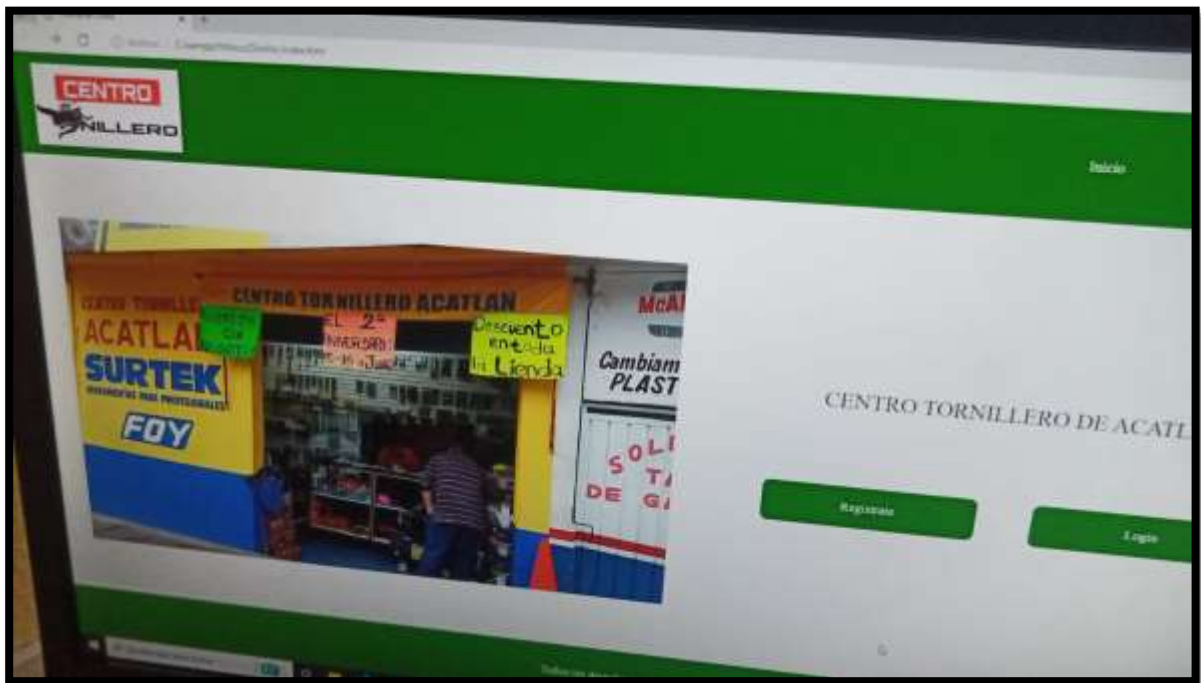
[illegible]

CENTRO
NILLERO

Inicio

CENTRO TORNILLERO
ACATLAN
SURTEK
HERRAMIENTAS PARA PROFESIONALES
FOY

CENTRO TORNILLERO ACATLAN

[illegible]

EL 2°
ANIVERSARIO
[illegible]

Descuento
en toda
la tienda

McA
Cambiam
PLAST
SOL
TA
DE G

CENTRO TORNILLERO DE ACATL

Registrate

Login

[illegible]